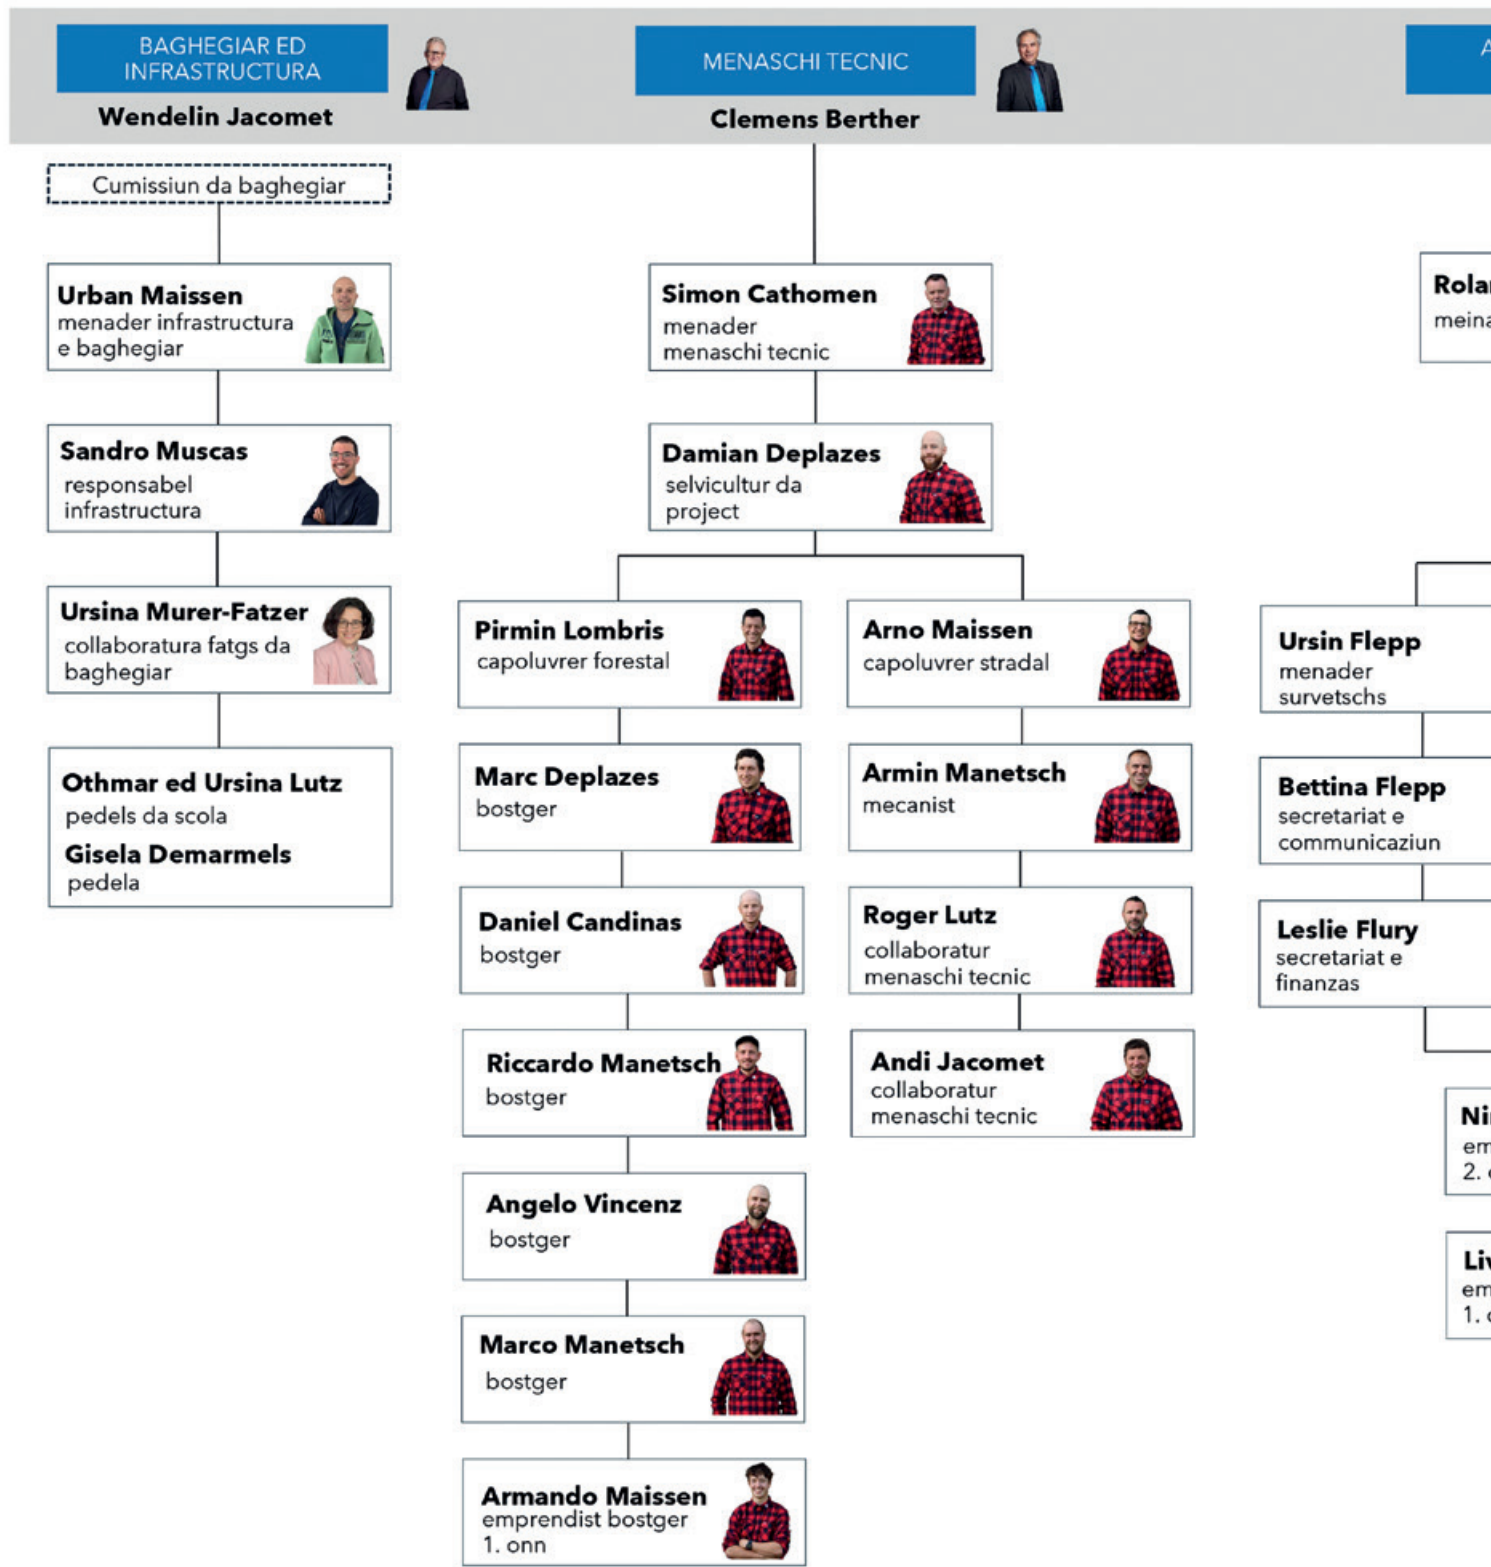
BAGHEGIAR ED INFRASTRUCTURA
Wendelin Jacomet

MENASCHI TECNIC
Clemens Berther

A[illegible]

Cumissiun da baghegiar

Urban Maissen
menader infrastructura e baghegiar

Sandro Muscas
responsabel infrastructura

Ursina Murer-Fatzer
collaboratura fatgs da baghegiar

Othmar ed Ursina Lutz
pedels da scola
Gisela Demarmels
pedela

Simon Cathomen
menader menaschi tecnic

Damian Deplazes
selvicultur da project

Pirmin Lombris
capoluvrer forestal

Marc Deplazes
bostger

Daniel Candinas
bostger

Riccardo Manetsch
bostger

Angelo Vincenz
bostger

Marco Manetsch
bostger

Armando Maissen
emprendist bostger
1. onn

Arno Maissen
capoluvrer stradal

Armin Manetsch
mecanist

Roger Lutz
collaboratur menaschi tecnic

Andi Jacomet
collaboratur menaschi tecnic

Rola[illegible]
meina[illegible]

Ursin Flepp
menader survetschs

Bettina Flepp
secretariat e communicaziun

Leslie Flury
secretariat e finanzas

Ni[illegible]
em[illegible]
2. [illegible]

Li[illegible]
em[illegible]
1. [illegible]